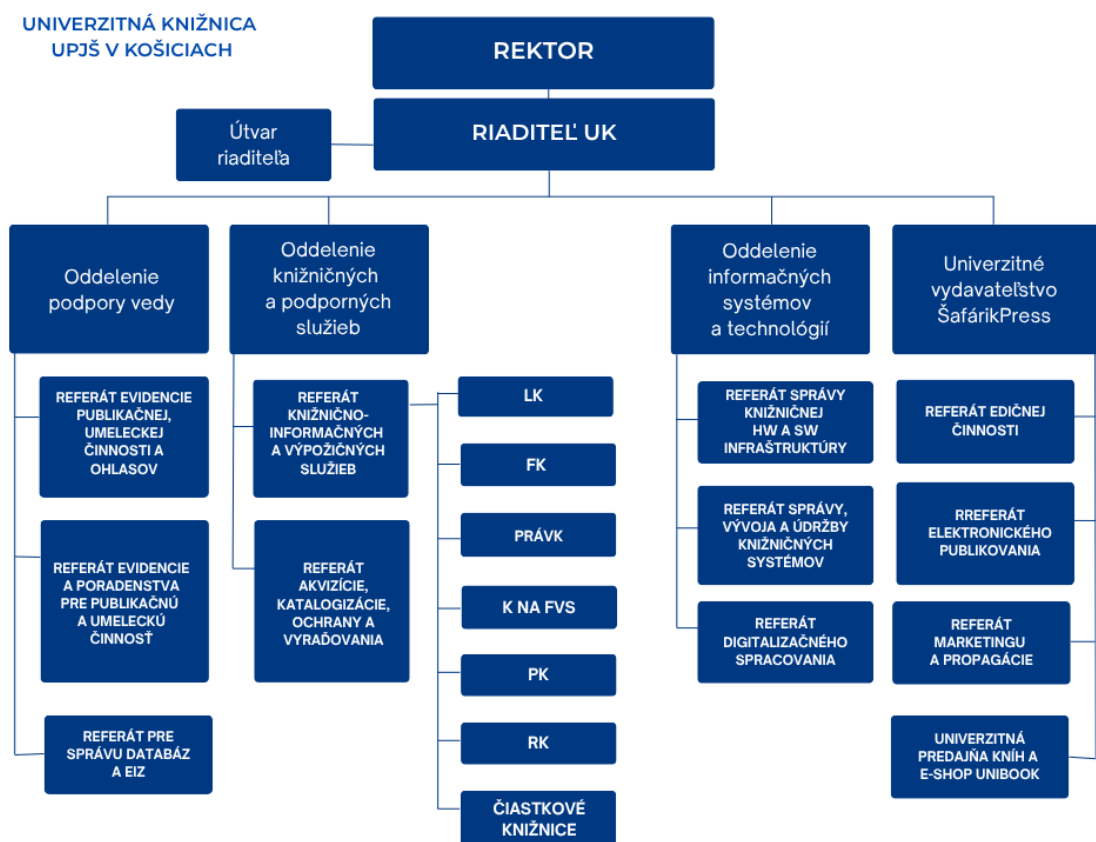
UNIVERZITNÁ KNIŽNICA UPJŠ V KOŠICIACH

REKTOR

RIADITEĽ UK

Útvar riaditeľa

Oddelenie podpory vedy

REFERÁT EVIDENCIE PUBLIKAČNEJ, UMELECKEJ ČINNOSTI A OHLASOV

REFERÁT EVIDENCIE A PORADENSTVA PRE PUBLIKAČNÚ A UMELECKÚ ČINNOSŤ

REFERÁT PRE SPRÁVU DATABÁZ A EIZ

Oddelenie knižničných a podporných služieb

REFERÁT KNIŽNIČNO-INFORMAČNÝCH A VÝPOŽIČNÝCH SLUŽIEB

REFERÁT AKVIZÍCIE, KATALOGIZÁCIE, OCHRANY A VYRAĎOVANIA

LK

FK

PRÁVK

K NA FVS

PK

RK

ČIASTKOVÉ KNIŽNICE

Oddelenie informačných systémov a technológií

REFERÁT SPRÁVY KNIŽNIČNEJ HW A SW INFRAŠTRUKTÚRY

REFERÁT SPRÁVY, VÝVOJA A ÚDRŽBY KNIŽNIČNÝCH SYSTÉMOV

REFERÁT DIGITALIZAČNÉHO SPRACOVANIA

Univerzitné vydavateľstvo ŠafárikPress

REFERÁT EDIČNEJ ČINNOSTI

RREFERÁT ELEKTRONICKÉHO PUBLIKOVANIA

REFERÁT MARKETINGU A PROPAGÁCIE

UNIVERZITNÁ PREDAJŇA KNÍH A E-SHOP UNIBOOK